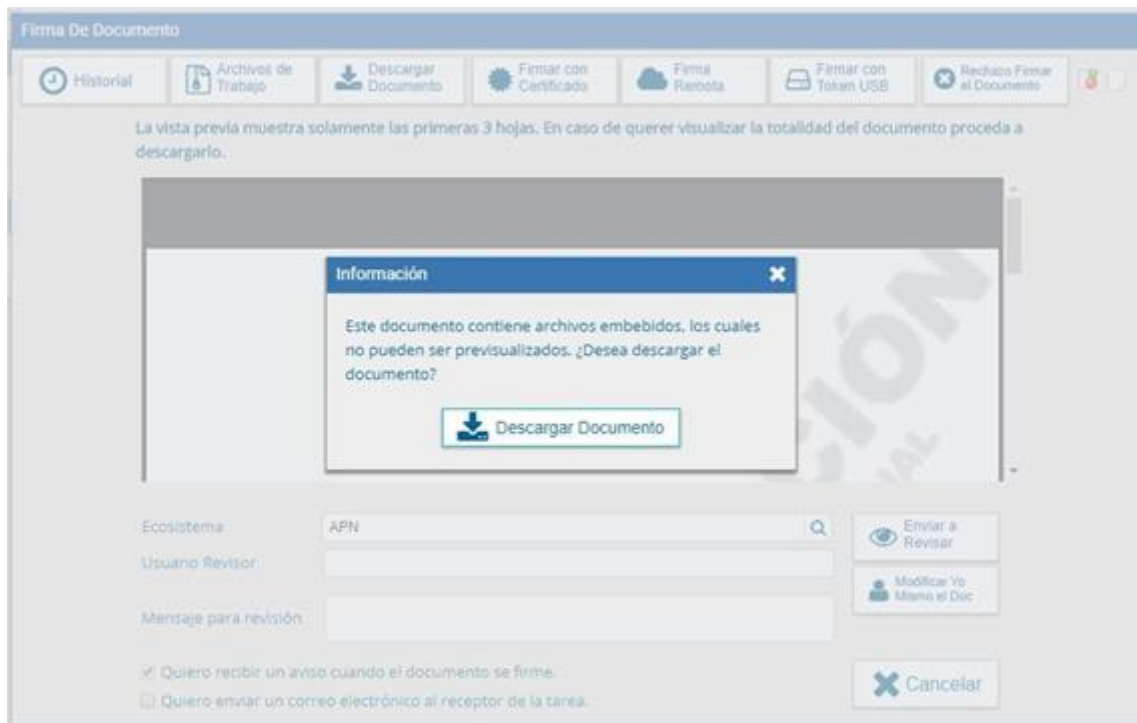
Firma De Documento

Historial | Archivos de Trabajo | Descargar Documento | Firmar con Certificado | Firma Remota | Firmar con Token USB | Rechazo Firmar el Documento

La vista previa muestra solamente las primeras 3 hojas. En caso de querer visualizar la totalidad del documento proceda a descargarlo.

Información

Este documento contiene archivos embebidos, los cuales no pueden ser previsualizados. ¿Desea descargar el documento?

Descargar Documento

Ecosistema APN

Enviar a Revisar

Usuario Revisor

Modificar Yo Mismo el Doc

Mensaje para revisión

Quiero recibir un aviso cuando el documento se firme.

Quiero enviar un correo electrónico al receptor de la tarea.

Cancelar